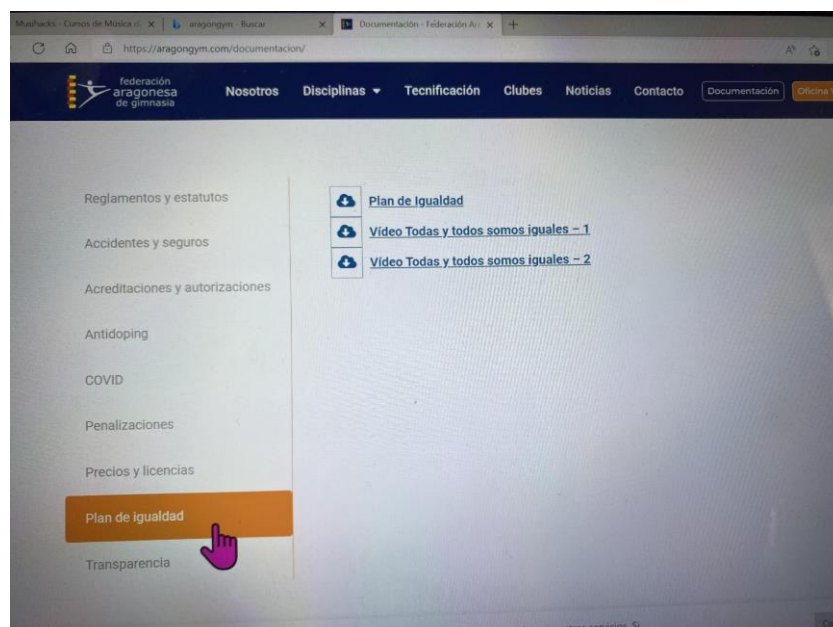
Musihacks - Cursos de Música cl × | aragongym - Buscar × | Documentación - Federación Ar × | +

https://aragongym.com/documentacion/

federación aragonesa de gimnasia

Nosotros Disciplinas Tecnificación Clubes Noticias Contacto Documentación Oficina

Reglamentos y estatutos

Accidentes y seguros

Acreditaciones y autorizaciones

Antidoping

COVID

Penalizaciones

Precios y licencias

Plan de igualdad

Transparencia

Plan de Igualdad

Vídeo Todas y todos somos iguales – 1

Vídeo Todas y todos somos iguales – 2

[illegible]